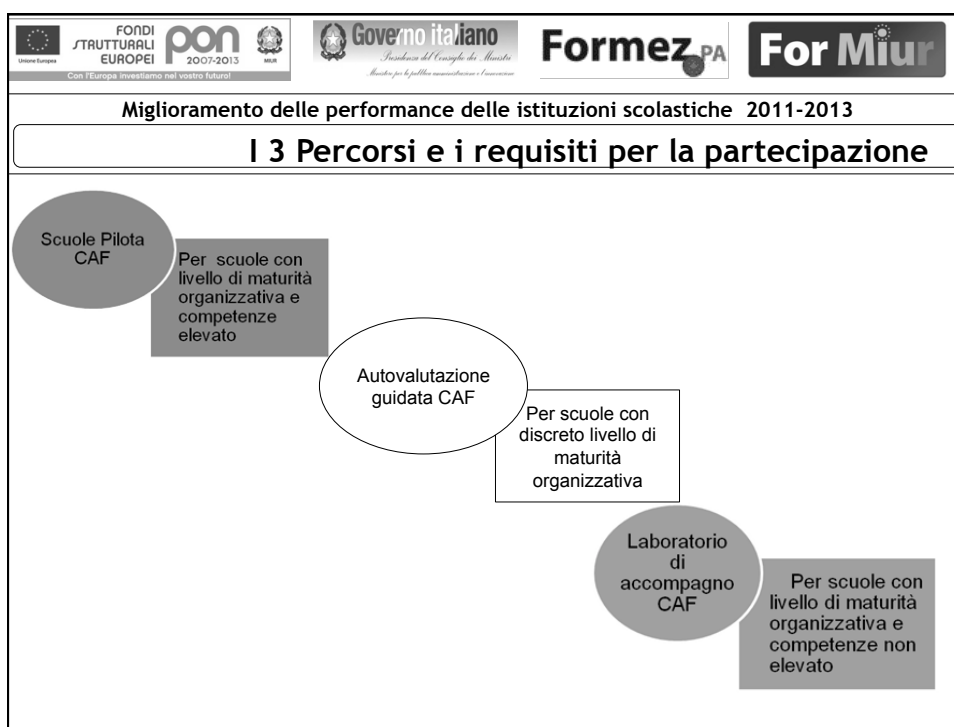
Unione Europea
FONDI STRUTTURALI EUROPEI
PON 2007-2013
MIUR
Con l'Europa investiamo nel vostro futuro!
Governo italiano
Presidenza del Consiglio dei Ministri
Ministro per la pubblica amministrazione e l'innovazione
Formez PA
For Miur

Miglioramento delle performance delle istituzioni scolastiche 2011-2013

I 3 Percorsi e i requisiti per la partecipazione

Scuole Pilota CAF

Per scuole con livello di maturità organizzativa e competenze elevato

Autovalutazione guidata CAF

Per scuole con discreto livello di maturità organizzativa

Laboratorio di accompagno CAF

Per scuole con livello di maturità organizzativa e competenze non elevato